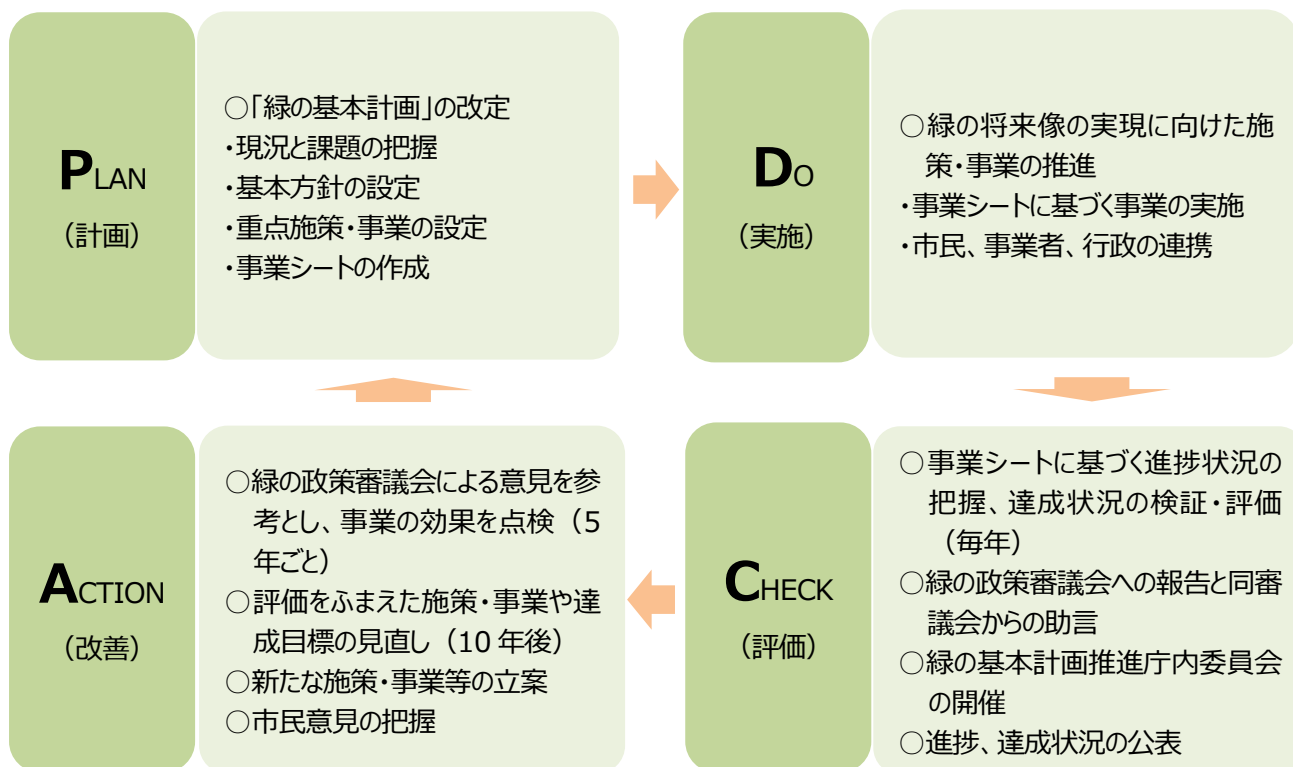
PLAN
（計画）

○「緑の基本計画」の改定
・現況と課題の把握
・基本方針の設定
・重点施策・事業の設定
・事業シートの作成

DO
（実施）

○緑の将来像の実現に向けた施策・事業の推進
・事業シートに基づく事業の実施
・市民、事業者、行政の連携

CHECK
（評価）

○事業シートに基づく進捗状況の把握、達成状況の検証・評価（毎年）
○緑の政策審議会への報告と同審議会からの助言
○緑の基本計画推進庁内委員会の開催
○進捗、達成状況の公表

ACTION
（改善）

○緑の政策審議会による意見を参考とし、事業の効果を点検（5年ごと）
○評価をふまえた施策・事業や達成目標の見直し（10 年後）
○新たな施策・事業等の立案
○市民意見の把握